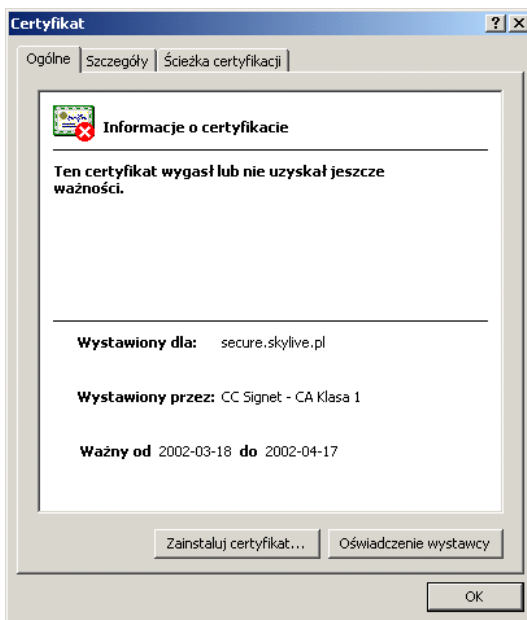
Certyfikat

?

Ogólne | Szczegóły | Ścieżka certyfikacji

Informacje o certyfikacie

Ten certyfikat wygasł lub nie uzyskał jeszcze ważności.

Wystawiony dla: secure.skylive.pl

Wystawiony przez: CC Signet - CA Klasa 1

Ważny od 2002-03-18 do 2002-04-17

Zainstaluj certyfikat...

Oświadczenie wystawcy

OK